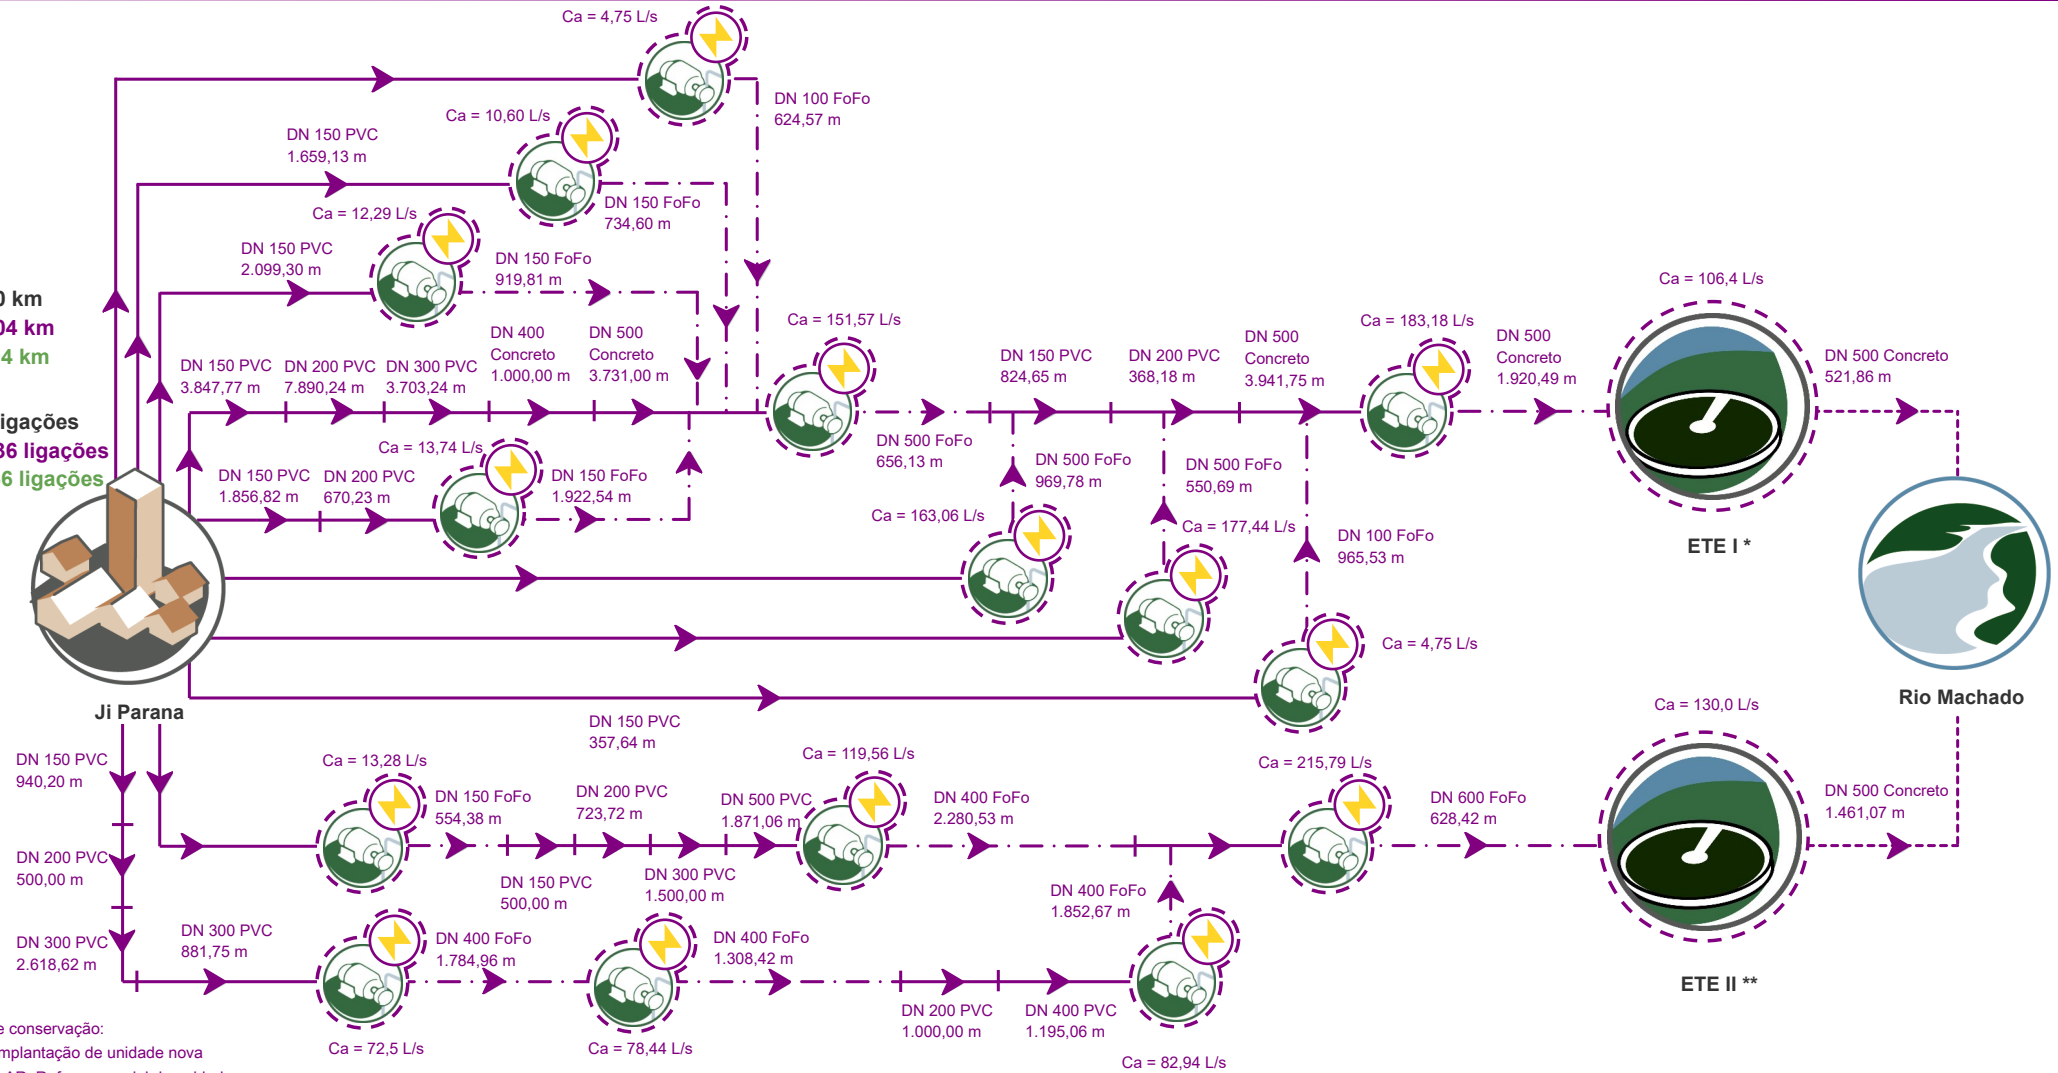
Ca = 4,75 L/s

DN 100 FoFo
624,57 m

Ca = 10,60 L/s

DN 150 PVC
1.659,13 m

DN 150 FoFo
734,60 m

Ca = 12,29 L/s

DN 150 PVC
2.099,30 m

DN 150 FoFo
919,81 m

) km
)4 km
4 km

igações
36 ligações
6 ligações

DN 150 PVC
3.847,77 m

DN 200 PVC
7.890,24 m

DN 300 PVC
3.703,24 m

DN 400
Concreto
1.000,00 m

DN 500
Concreto
3.731,00 m

Ca = 151,57 L/s

DN 150 PVC
824,65 m

DN 200 PVC
368,18 m

DN 500
Concreto
3.941,75 m

Ca = 183,18 L/s

DN 500
Concreto
1.920,49 m

Ca = 106,4 L/s

DN 500 Concreto
521,86 m

Ca = 13,74 L/s

DN 150 PVC
1.856,82 m

DN 200 PVC
670,23 m

DN 150 FoFo
1.922,54 m

DN 500 FoFo
656,13 m

DN 500 FoFo
969,78 m

DN 500 FoFo
550,69 m

Ca = 163,06 L/s

Ca = 177,44 L/s

DN 100 FoFo
965,53 m

ETE I *

Ca = 4,75 L/s

Rio Machado

Ji Parana

DN 150 PVC
357,64 m

Ca = 130,0 L/s

DN 150 PVC
940,20 m

Ca = 13,28 L/s

DN 150 FoFo
554,38 m

DN 200 PVC
723,72 m

DN 500 PVC
1.871,06 m

Ca = 119,56 L/s

DN 400 FoFo
2.280,53 m

Ca = 215,79 L/s

DN 600 FoFo
628,42 m

DN 500 Concreto
1.461,07 m

DN 200 PVC
500,00 m

DN 150 PVC
500,00 m

DN 300 PVC
1.500,00 m

DN 400 FoFo
1.852,67 m

DN 300 PVC
2.618,62 m

DN 300 PVC
881,75 m

DN 400 FoFo
1.784,96 m

DN 400 FoFo
1.308,42 m

ETE II **

DN 200 PVC
1.000,00 m

DN 400 PVC
1.195,06 m

e conservação:
mplantação de unidade nova

Ca = 72,5 L/s

Ca = 78,44 L/s

Ca = 82,94 L/s